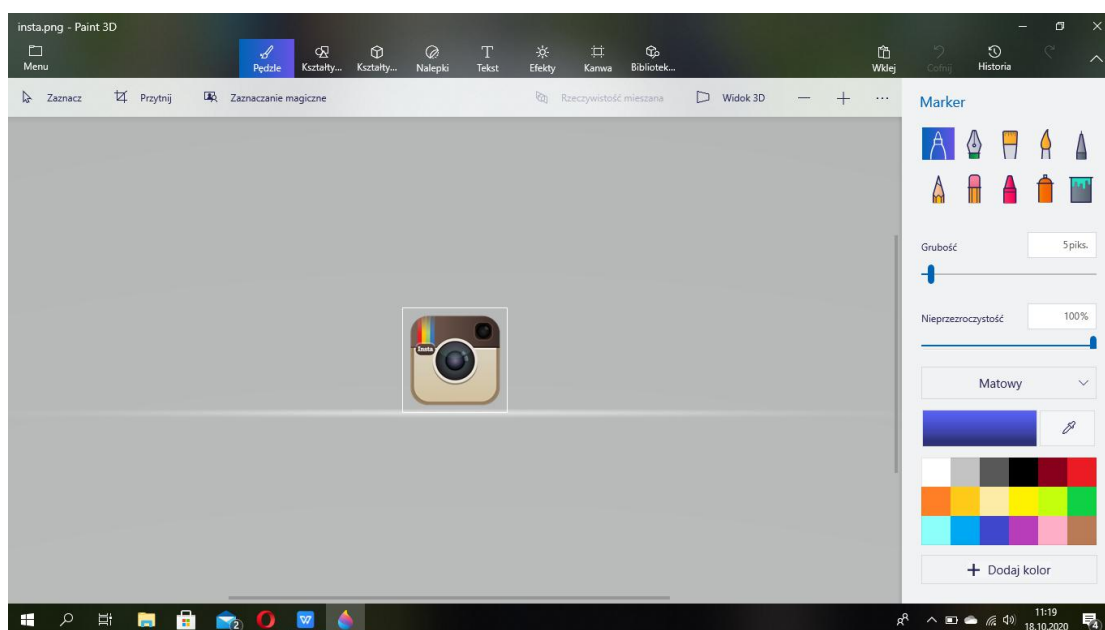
insta.png - Paint 3D

Menu
Pędzle
Kształty...
Kształty...
Nalepki
Tekst
Efekty
Kanwa
Bibliotek...
Wklej
Cofnij
Historia

Zaznacz
Przytnij
Zaznaczanie magiczne
Rzeczywistość mieszana
Widok 3D
...

Marker

Grubość
5 piks.

Nieprzezroczystość
100%

Matowy

+ Dodaj kolor

Insta

11:19
18.10.2020